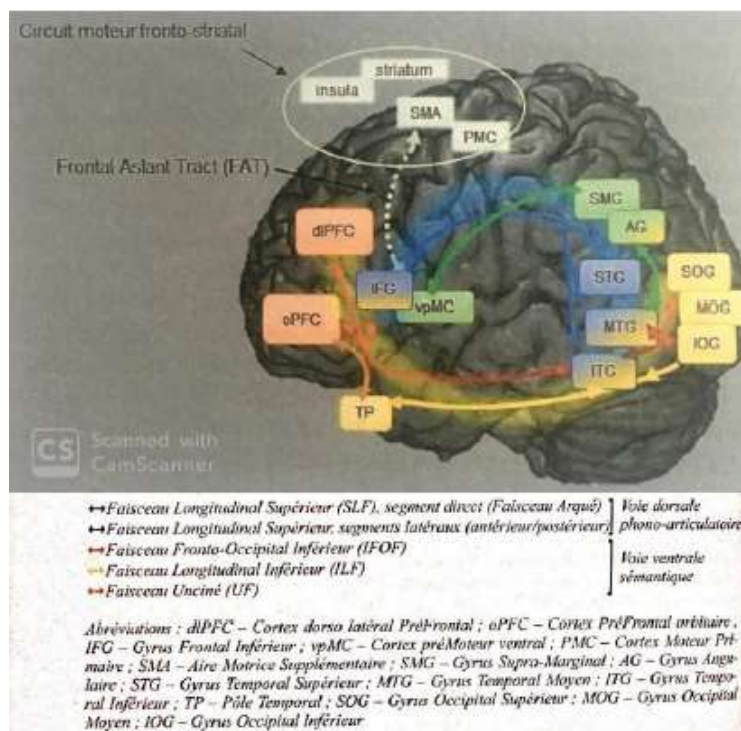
Circuit moteur fronto-striatal

insula
striatum
SMA
PMC

Frontal Aslant Tract (FAT)

dlPFC
oPFC
IFG
vpMC
SMG
AG
STG
MTG
ITC
SOG
MOG
IOG
TP

CS Scanned with CamScanner

↔Faisceau Longitudinal Supérieur (SLF), segment direct (Faisceau Arqué)
↔Faisceau Longitudinal Supérieur, segments latéraux (antérieur/postérieur)
Voie dorsale phono-articulatoire

↔Faisceau Fronto-Occipital Inférieur (IFOF)
↔Faisceau Longitudinal Inférieur (ILF)
↔Faisceau Unciné (UF)
Voie ventrale sémantique

Abréviations : dlPFC – Cortex dorso latéral Pré-frontal ; oPFC – Cortex PréFrontal orbitaire, IFG – Gyrus Frontal Inférieur ; vpMC – Cortex préMoteur ventral ; PMC – Cortex Moteur Primaire ; SMA – Aire Motrice Supplémentaire ; SMG – Gyrus Supra-Marginal ; AG – Gyrus Angulaire ; STG – Gyrus Temporal Supérieur ; MTG – Gyrus Temporal Moyen ; ITG – Gyrus Temporal Inférieur ; TP – Pôle Temporal ; SOG – Gyrus Occipital Supérieur ; MOG – Gyrus Occipital Moyen ; IOG – Gyrus Occipital Inférieur